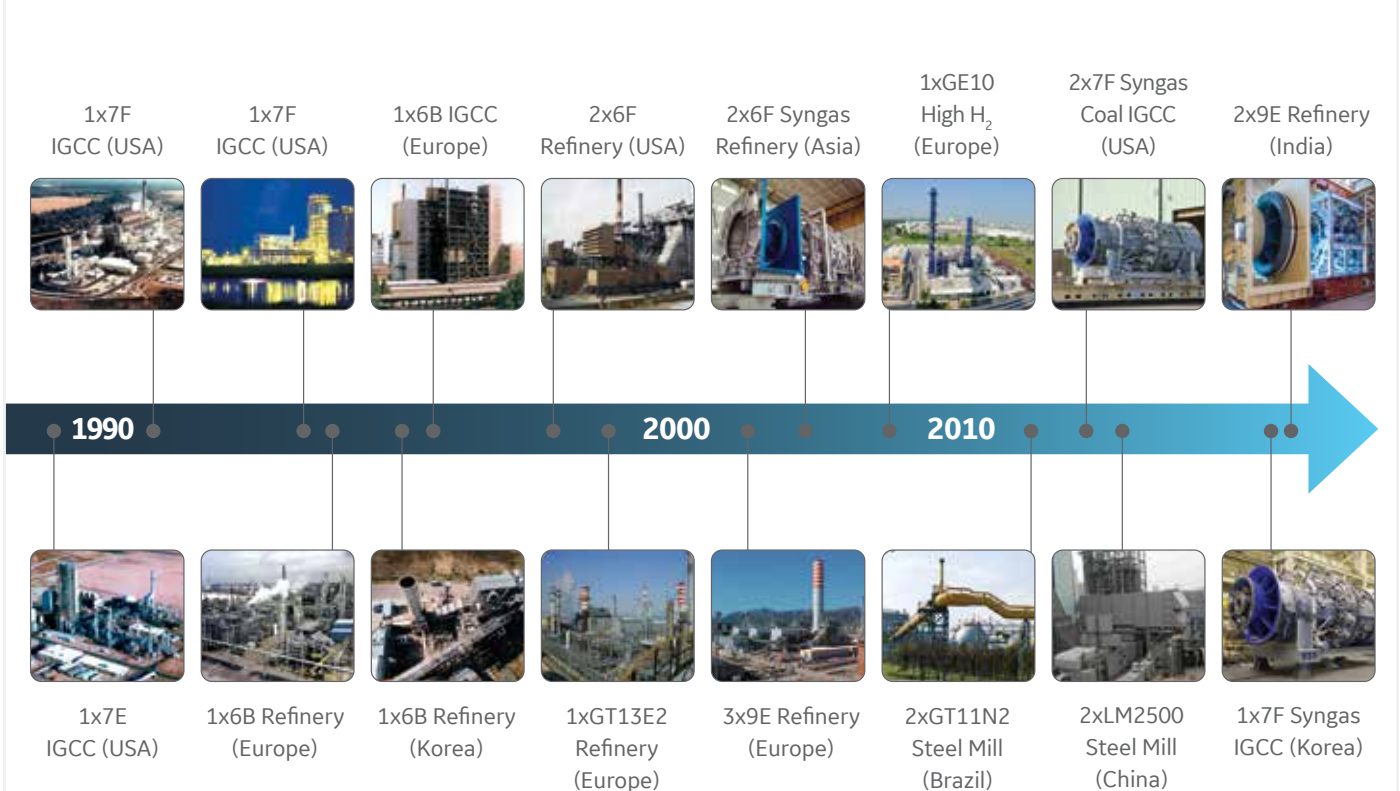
1x7F IGCC (USA)

1x7F IGCC (USA)

1x6B IGCC (Europe)

2x6F Refinery (USA)

2x6F Syngas Refinery (Asia)

1xGE10 High $H_2$ (Europe)

2x7F Syngas Coal IGCC (USA)

2x9E Refinery (India)

1990

2000

2010

1x7E IGCC (USA)

1x6B Refinery (Europe)

1x6B Refinery (Korea)

1xGT13E2 Refinery (Europe)

3x9E Refinery (Europe)

2xGT11N2 Steel Mill (Brazil)

2xLM2500 Steel Mill (China)

1x7F Syngas IGCC (Korea)